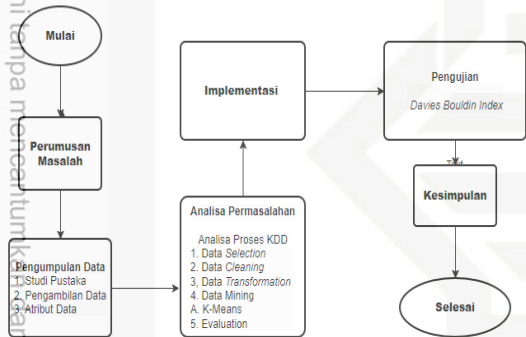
ini tanpa mencantumkan

Mulai

Perumusan Masalah

Pengumpulan Data
1. Studi Pustaka
2. Pengambilan Data
3. Atribut Data

Analisa Permasalahan

Analisa Proses KDD
1. Data *Selection*
2. Data *Cleaning*
3. Data *Transformation*
4. Data Mining
A. K-Means
5. Evaluation

Implementasi

Pengujian
*Davies Bouldin Index*

Kesimpulan

Selesai